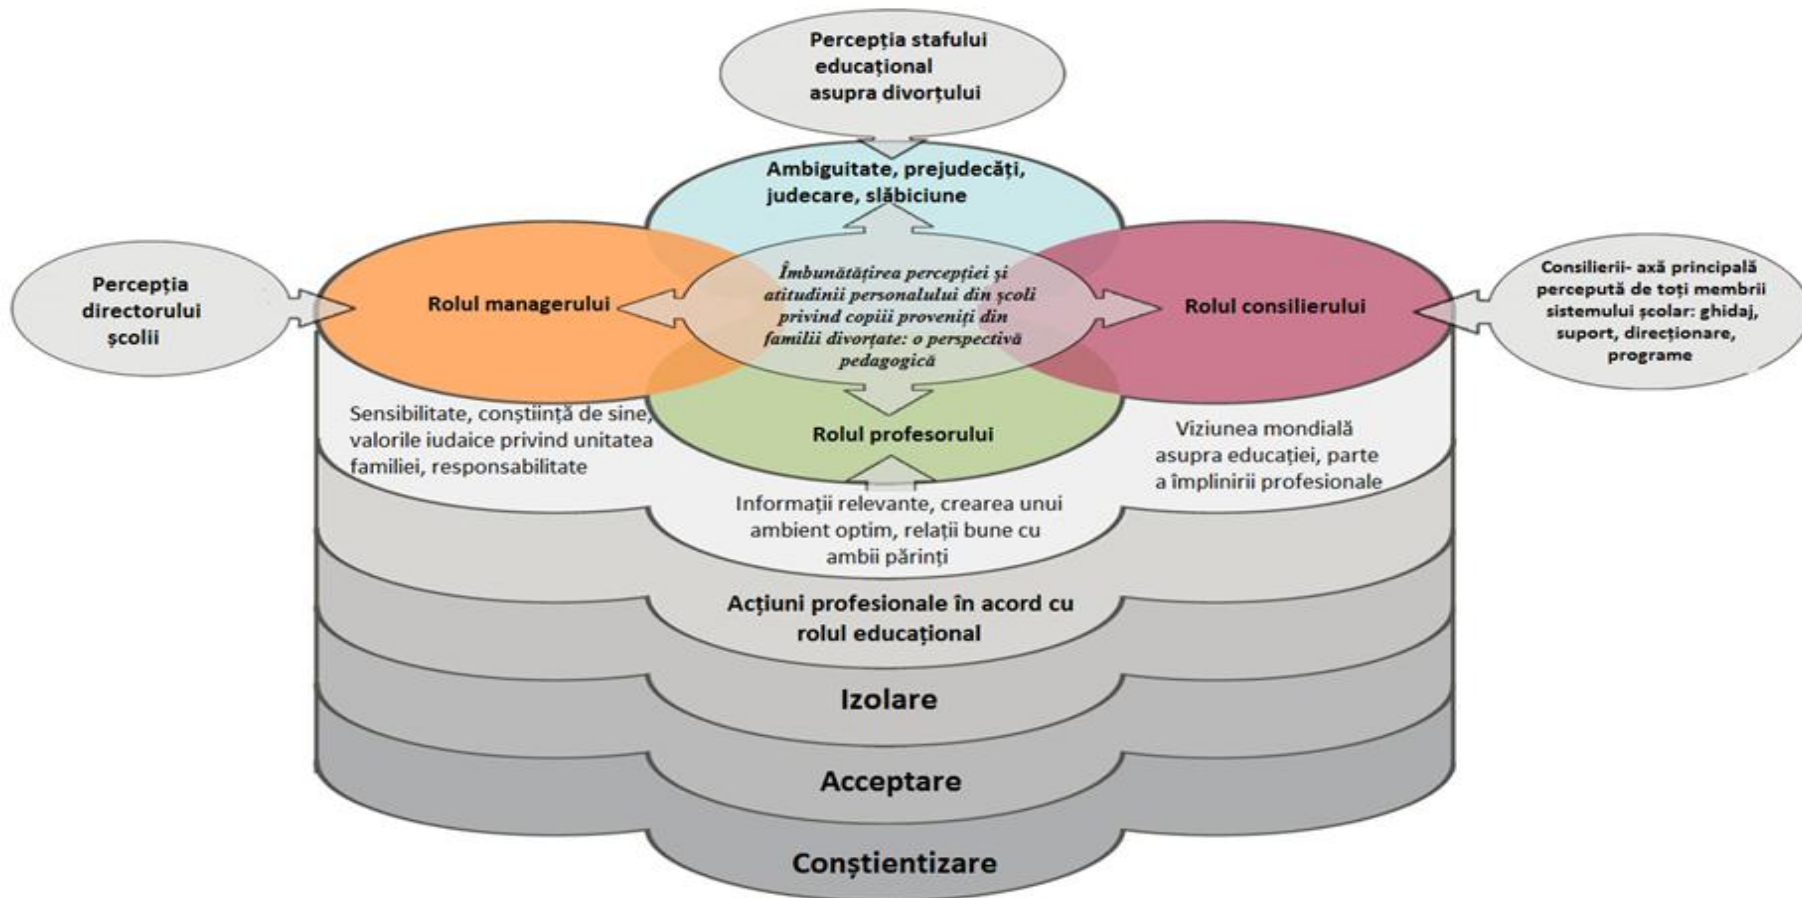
Percepția stafului educațional asupra divorțului

Ambiguitate, prejudecăți, judecare, slăbiciune

Percepția directorului școlii

Rolul managerului

Îmbunătățirea percepției și atitudinii personalului din școli privind copiii proveniți din familii divorțate: o perspectivă pedagogică

Rolul consilierului

Consilierii- axă principală percepută de toți membrii sistemului școlar: ghidaj, suport, direcționare, programe

Sensibilitate, conștiință de sine, valorile iudaice privind unitatea familiei, responsabilitate

Rolul profesorului

Viziunea mondială asupra educației, parte a împlinirii profesionale

Informații relevante, crearea unui ambient optim, relații bune cu ambii părinți

Acțiuni profesionale în acord cu rolul educațional

Izolare

Acceptare

Conștientizare